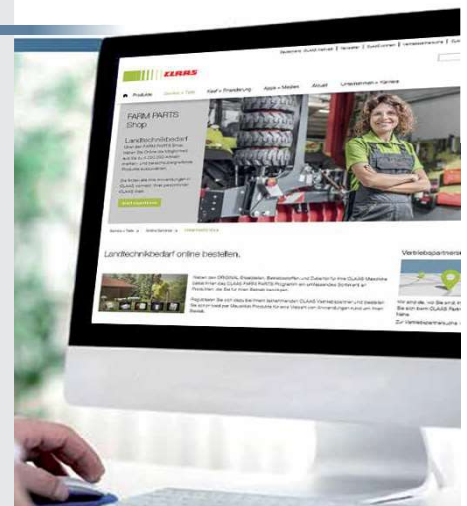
CLAAS

Produkte | Service + Teile | Kauf + Finanzierung | Apps + Medien | Aktuell | Unternehmen + Karriere

FARM PARTS Shop

Landtechnikbedarf

Landtechnikbedarf online bestellen.

Vertriebspartnersuche